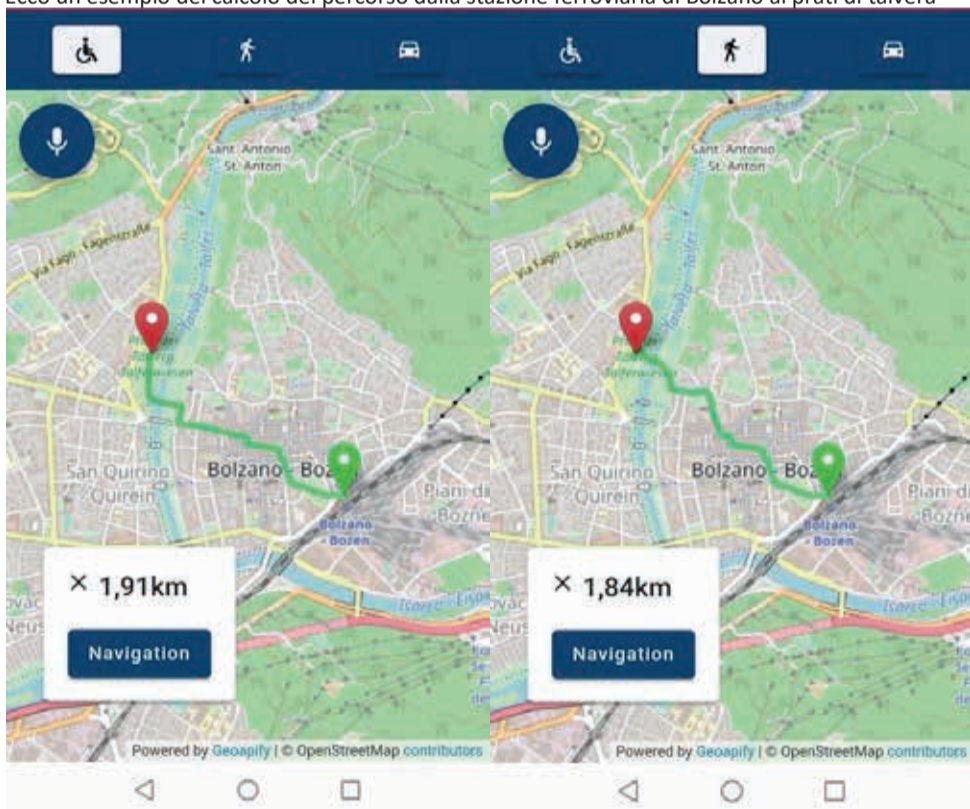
Ecco un esempio del calcolo del percorso dalla stazione ferroviaria di Bolzano ai prati di Talvera

Sant Antonio
St. Anton
Via Fago - Fagenstraße
San Quirino
Quirein
Bolzano - Bozen
Piani di
Bozner
Bolzano
- Bozen

× 1,91km
Navigation

Powered by Geoapify | © OpenStreetMap contributors

Sant Antonio
St. Anton
Via Fago - Fagenstraße
San Quirino
Quirein
Bolzano - Bozen
Piani di
Bozner
Bolzano
- Bozen

× 1,84km
Navigation

Powered by Geoapify | © OpenStreetMap contributors